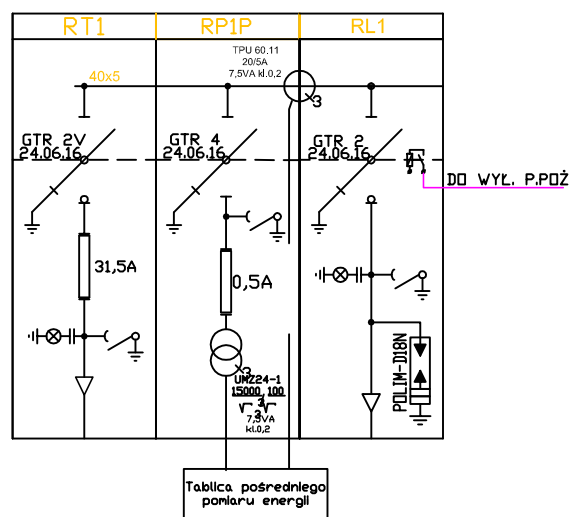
RT1
RP1P
RL1

TPU 60.11
20/5A
7,5VA kl.0,2

40x5

3

GTR 2V
24.06.16

GTR 4
24.06.16

GTR 2
24.06.16

DO WYŁ. P.POŻ

31,5A

0,5A

UMZ24-1
15000 100
$\sqrt{3}$ $\sqrt{3}$
7,5VA
kl.0,2

3

POLIM-D18N

Tablica pośredniego pomiaru energii